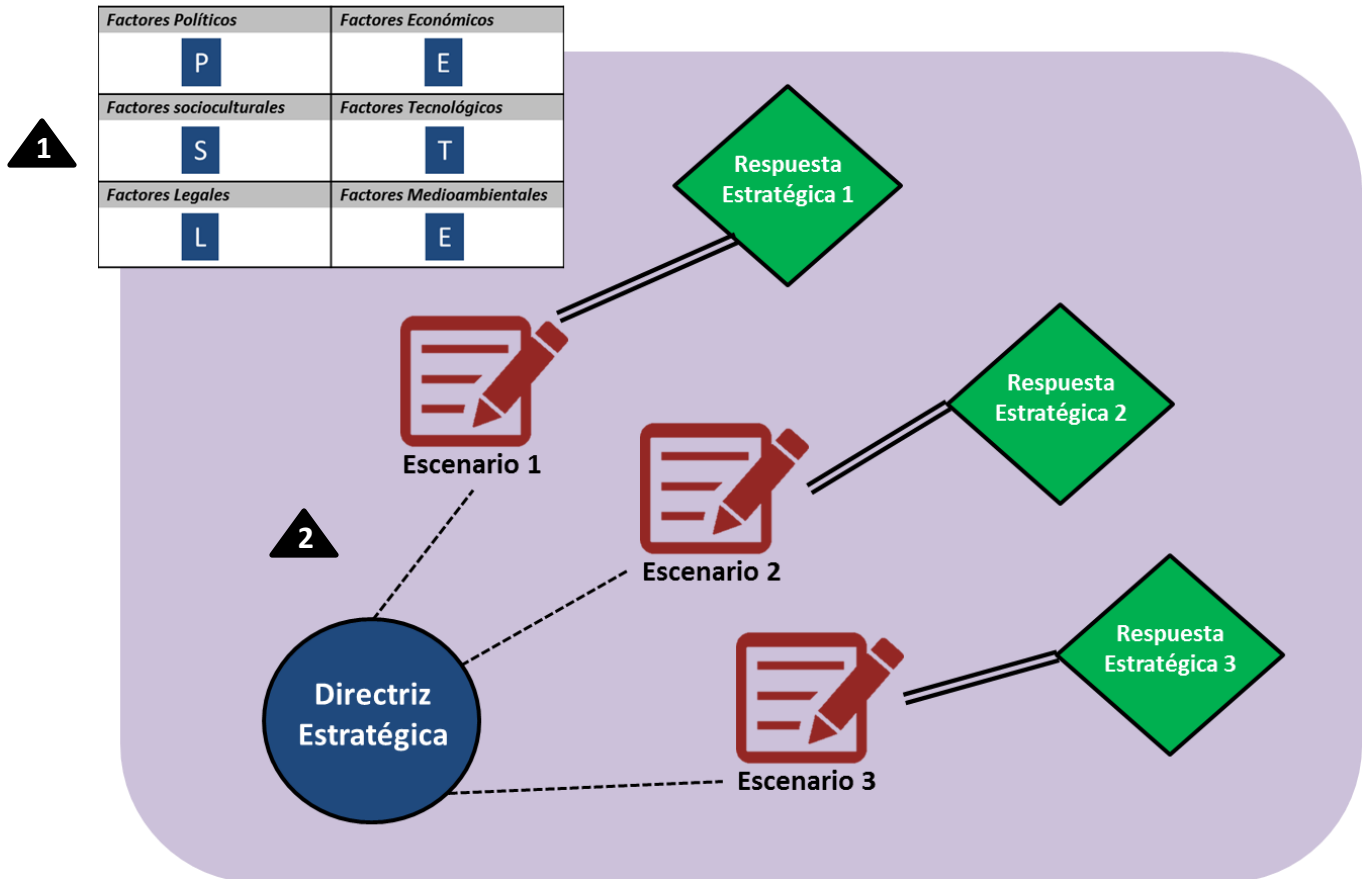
| Factores Políticos | Factores Económicos |
|---|---|
| P | E |
| Factores socioculturales | Factores Tecnológicos |
| S | T |
| Factores Legales | Factores Medioambientales |
| L | E |

1

Respuesta Estratégica 1

Escenario 1

Respuesta Estratégica 2

2

Escenario 2

Respuesta Estratégica 3

Directriz Estratégica

Escenario 3